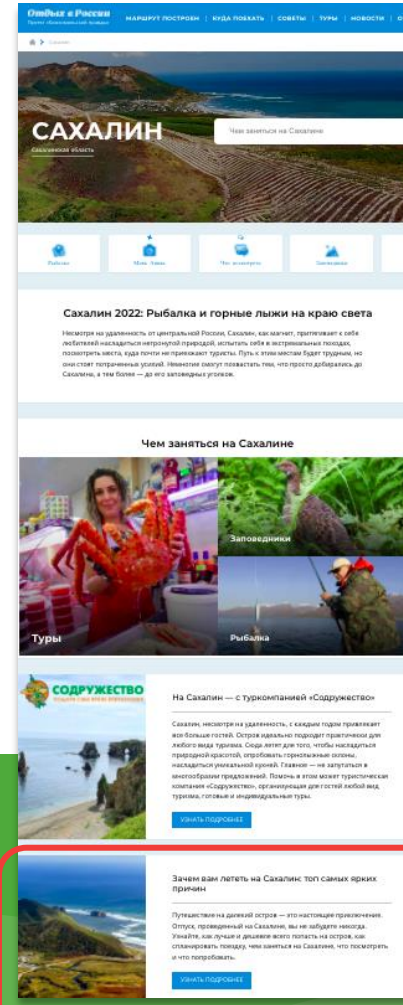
Отдых в России

МАРШРУТ ПОСТРОЕН | КУДА ПОЕХАТЬ | СОВЕТЫ | ТУРЫ | НОВОСТИ

САХАЛИН

Сахалинская область

Чем заняться на Сахалине

Рыбалка

Меню Лавка

Что посмотреть

Заповедники

Сахалин 2022: Рыбалка и горные лыжи на краю света

Несмотря на удаленность от центральной России, Сахалин, как магнит, притягивает к себе любителей насладиться нетронутой природой, испытать себя в экстремальных походах, посмотреть места, куда почти не приезжают туристы. Путь к этим местам будет трудным, но они стоят потраченных усилий. Немногие смогут похвастать тем, что просто добирались до Сахалина, а тем более — до его заповедных уголков.

Чем заняться на Сахалине

Заповедники

Туры

Рыбалка

СОДРУЖЕСТВО

На Сахалин — с туркомпанией «Содружество»

Сахалин, несмотря на удаленность, с каждым годом привлекает все больше гостей. Остров идеально подходит практически для любого вида туризма. Сюда летят для того, чтобы насладиться природной красотой, опробовать горнолыжные склоны, насладиться уникальной кухней. Главное — не запутаться в многообразии предложений. Помочь в этом может туристическая компания «Содружество», организующая для гостей любой вид туризма, готовые и индивидуальные туры.

УЗНАТЬ ПОДРОБНЕЕ

Зачем вам лететь на Сахалин: топ самых ярких причин

Путешествие на далекий остров — это настоящее приключение. Отпуск, проведенный на Сахалине, вы не забудете никогда. Узнайте, как лучше и дешевле всего попасть на остров, как спланировать поездку, чем заняться на Сахалине, что посмотреть и что попробовать.

УЗНАТЬ ПОДРОБНЕЕ